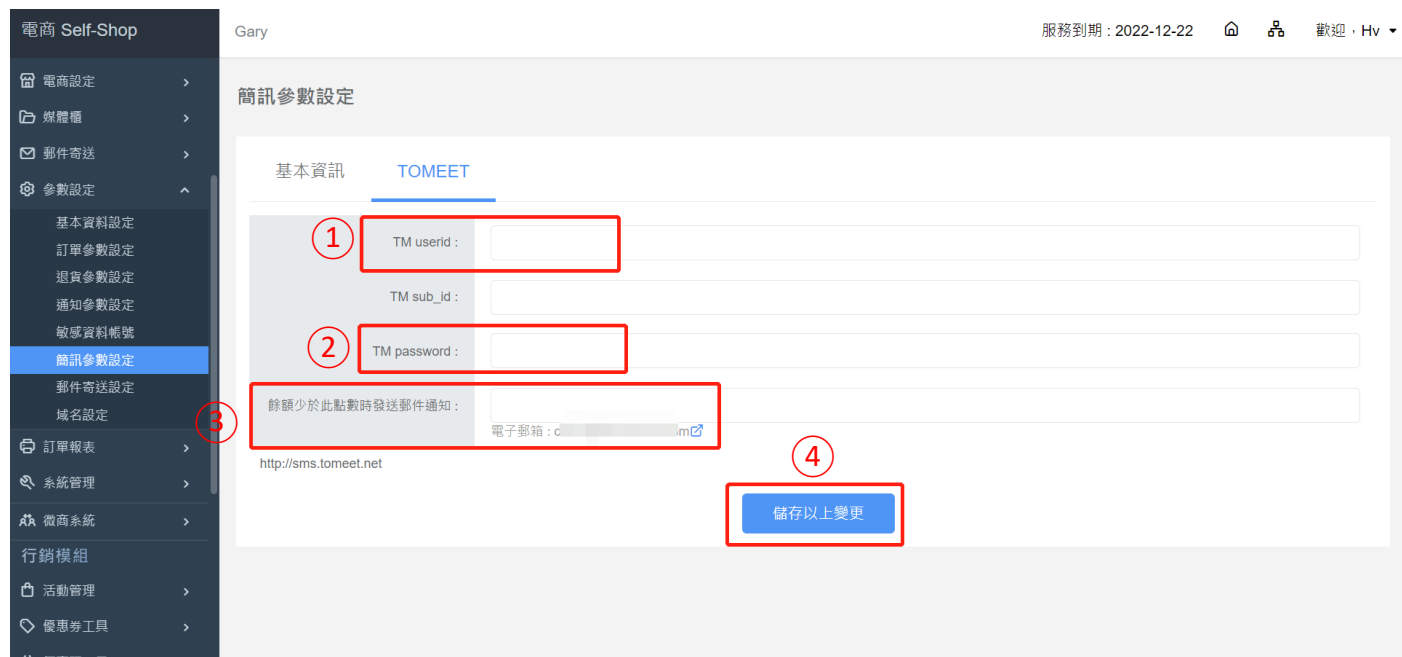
電商 Self-Shop

電商設定
媒體櫃
郵件寄送
參數設定
基本資料設定
訂單參數設定
退貨參數設定
通知參數設定
敏感資料帳號
簡訊參數設定
郵件寄送設定
域名設定
訂單報表
系統管理
微商系統
行銷模組
活動管理
優惠券工具

Gary

服務到期 : 2022-12-22 歡迎，Hv

簡訊參數設定

基本資訊 TOMEET

①
TM userid :

TM sub_id :

②
TM password :

③
餘額少於此點數時發送郵件通知 :
電子郵箱 : c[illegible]m

http://sms.tomeet.net

④
儲存以上變更